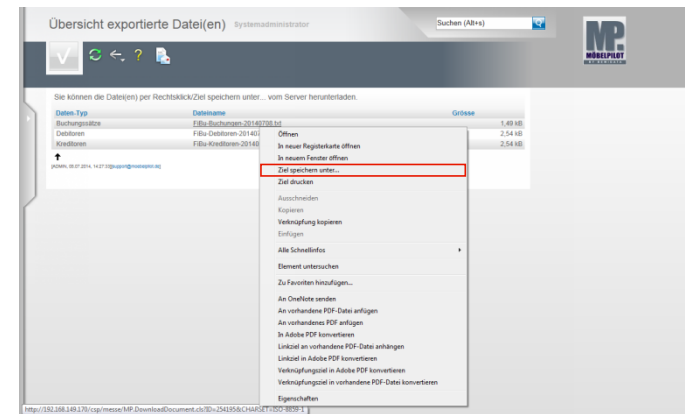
Übersicht exportierte Datei(en) Systemadministrator

Suchen (Alt+s)

MP.

Sie können die Datei(en) per Rechtsklick/Ziel speichern unter... vom Server herunterladen.

| Daten-Typ | Dateiname | Grösse |
|---|---|---|
| Buchungssätze | FiBu-Buchungen-20140708.txt | 1,49 kB |
| Debitoren | FiBu-Debitoren-201407 | 2,54 kB |
| Kreditoren | FiBu-Kreditoren-20140 | 2,54 kB |

[ADMIN, 08.07.2014, 14:27:33][support@moebelpilot.de]

Öffnen
In neuer Registerkarte öffnen
In neuem Fenster öffnen
Ziel speichern unter...
Ziel drucken
Ausschneiden
Kopieren
Verknüpfung kopieren
Einfügen
Alle Schnellinfos
Element untersuchen
Zu Favoriten hinzufügen...
An OneNote senden
An vorhandene PDF-Datei anfügen
An vorhandenes PDF anfügen
In Adobe PDF konvertieren
Linkziel an vorhandene PDF-Datei anhängen
Linkziel in Adobe PDF konvertieren
Verknüpfungsziel in Adobe PDF konvertieren
Verknüpfungsziel in vorhandene PDF-Datei konvertieren
Eigenschaften

http://192.168.149.170/csp/messe/MP.DownloadDocument.cls?ID=254195&CHARSET=ISO-8859-1